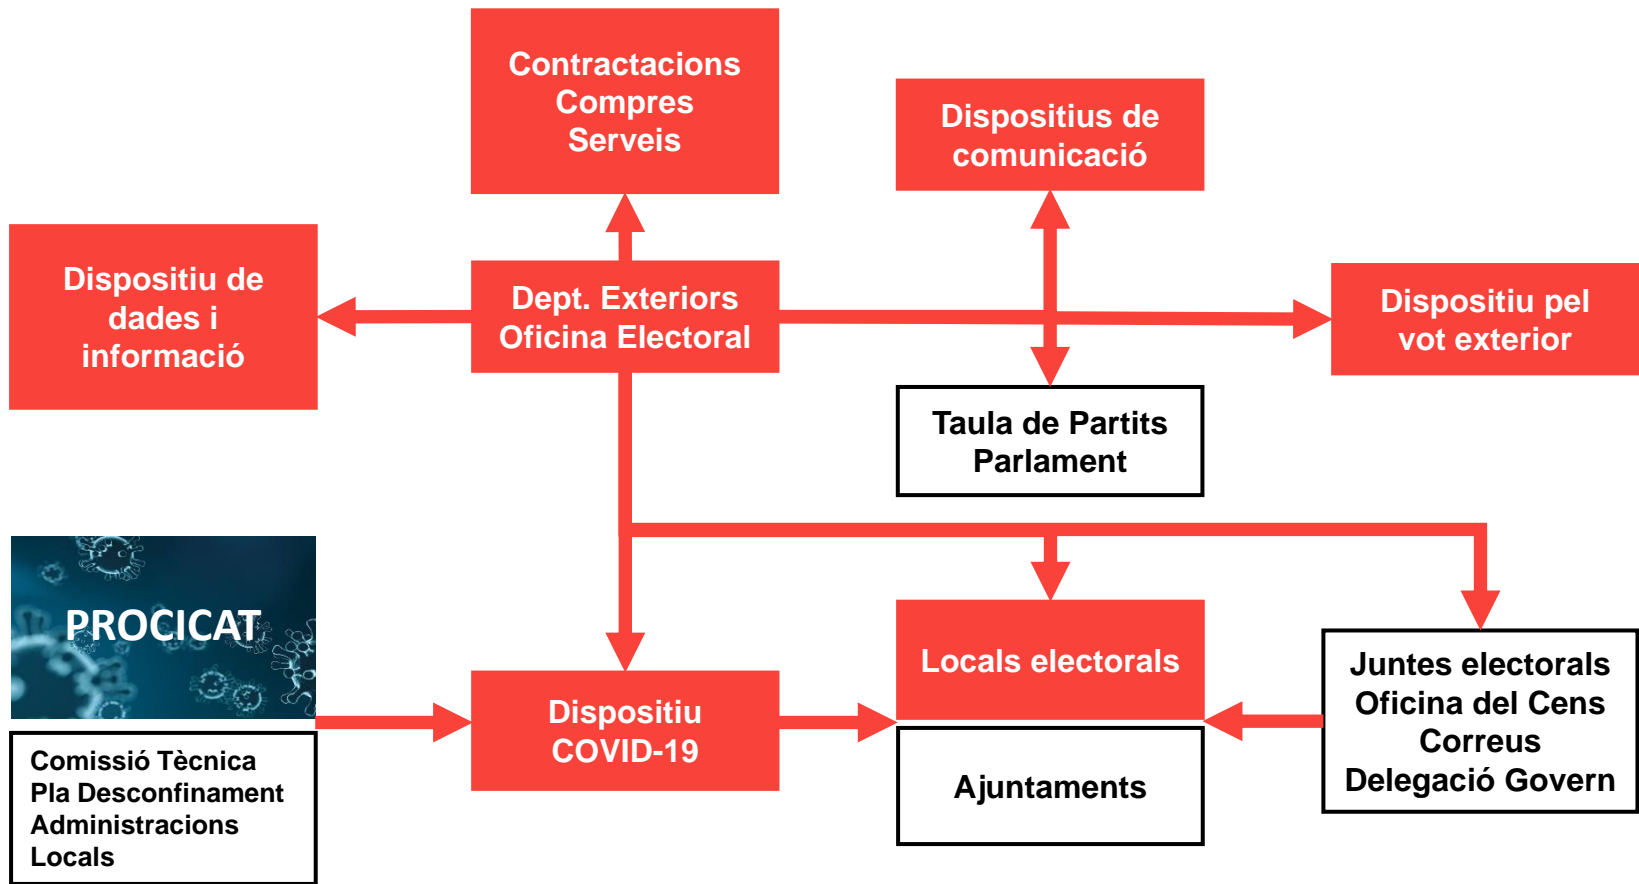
Contractacions
Compres
Serveis

Dispositius de comunicació

Dispositiu de dades i informació

Dept. Exteriors
Oficina Electoral

Dispositiu pel vot exterior

Taula de Partits
Parlament

PROCICAT

Comissió Tècnica
Pla Desconfinament
Administracions
Locals

Dispositiu
COVID-19

Locals electorals

Ajuntaments

Juntes electorals
Oficina del Cens
Correus
Delegació Govern